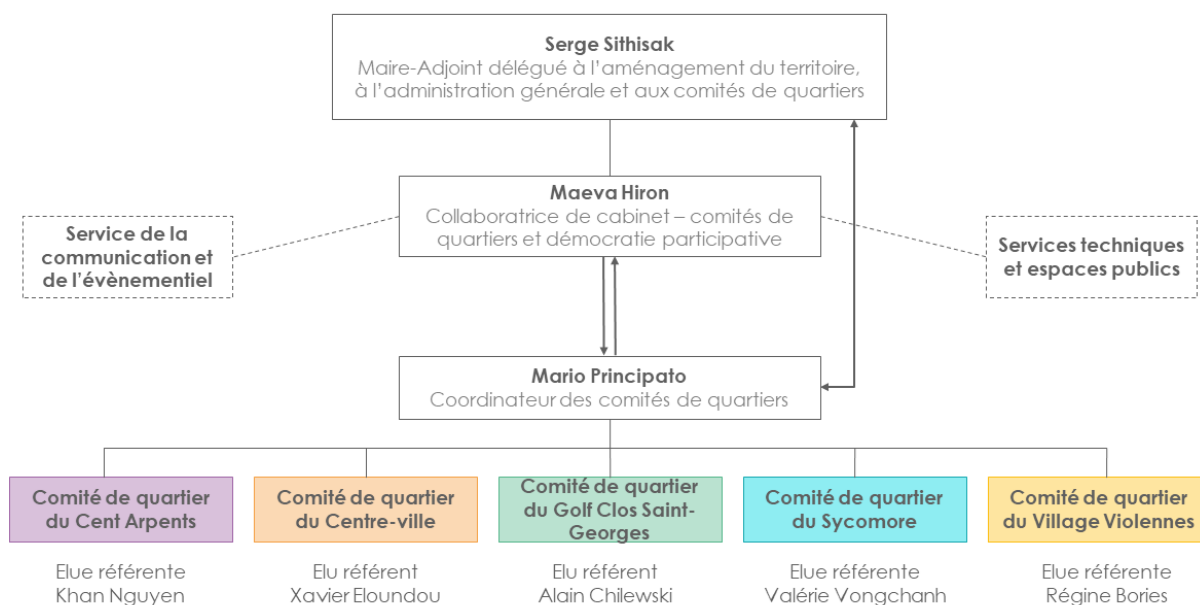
Serge Sithisak
Maire-Adjoint délégué à l'aménagement du territoire, à l'administration générale et aux comités de quartiers

Maeva Hiron
Collaboratrice de cabinet – comités de quartiers et démocratie participative

Service de la communication et de l'évènementiel

Services techniques et espaces publics

Mario Principato
Coordinateur des comités de quartiers

Comité de quartier du Cent Arpents

Comité de quartier du Centre-ville

Comité de quartier du Golf Clos Saint-Georges

Comité de quartier du Sycomore

Comité de quartier du Village Violennes

Elue référente
Khan Nguyen

Elu référent
Xavier Eloundou

Elu référent
Alain Chilewski

Elue référente
Valérie Vongchanh

Elue référente
Régine Bories